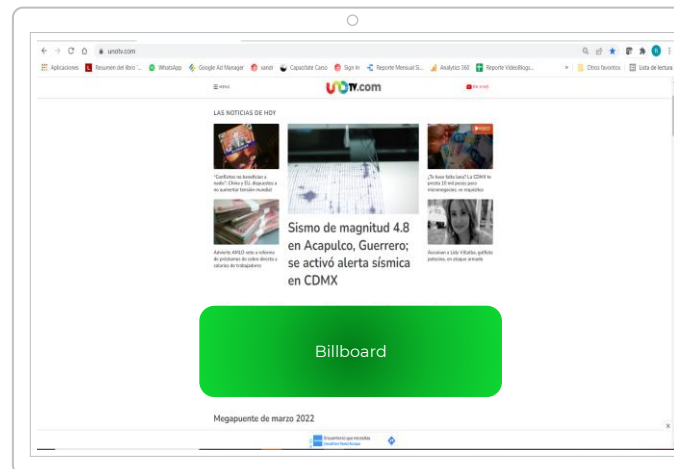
unotv.com

Aplicaciones Resumen del libro WhatsApp Google Ad Manager vandi Capacítate Canva Sign In Reporte Mensual S... Analytics 360 Reporte VideoBlogs... Otros favoritos Lista de lectura

MENÚ

UNOTV.com

En vivo

LAS NOTICIAS DE HOY

"Confiamos no beneficiar a nadie": China y EU, dispuestos a no aumentar tensión mundial

Advierte AMLO veto a reforma de préstamos de cobro directo a salarios de trabajadores

Sismo de magnitud 4.8 en Acapulco, Guerrero; se activó alerta sísmica en CDMX

¿Te hace falta lana? La CDMX te presta 10 mil pesos para microempresas; requisitos

Asesinan a Lidy Villalba, golfista poblana, en ataque armado

Billboard

Megapuente de marzo 2022

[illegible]